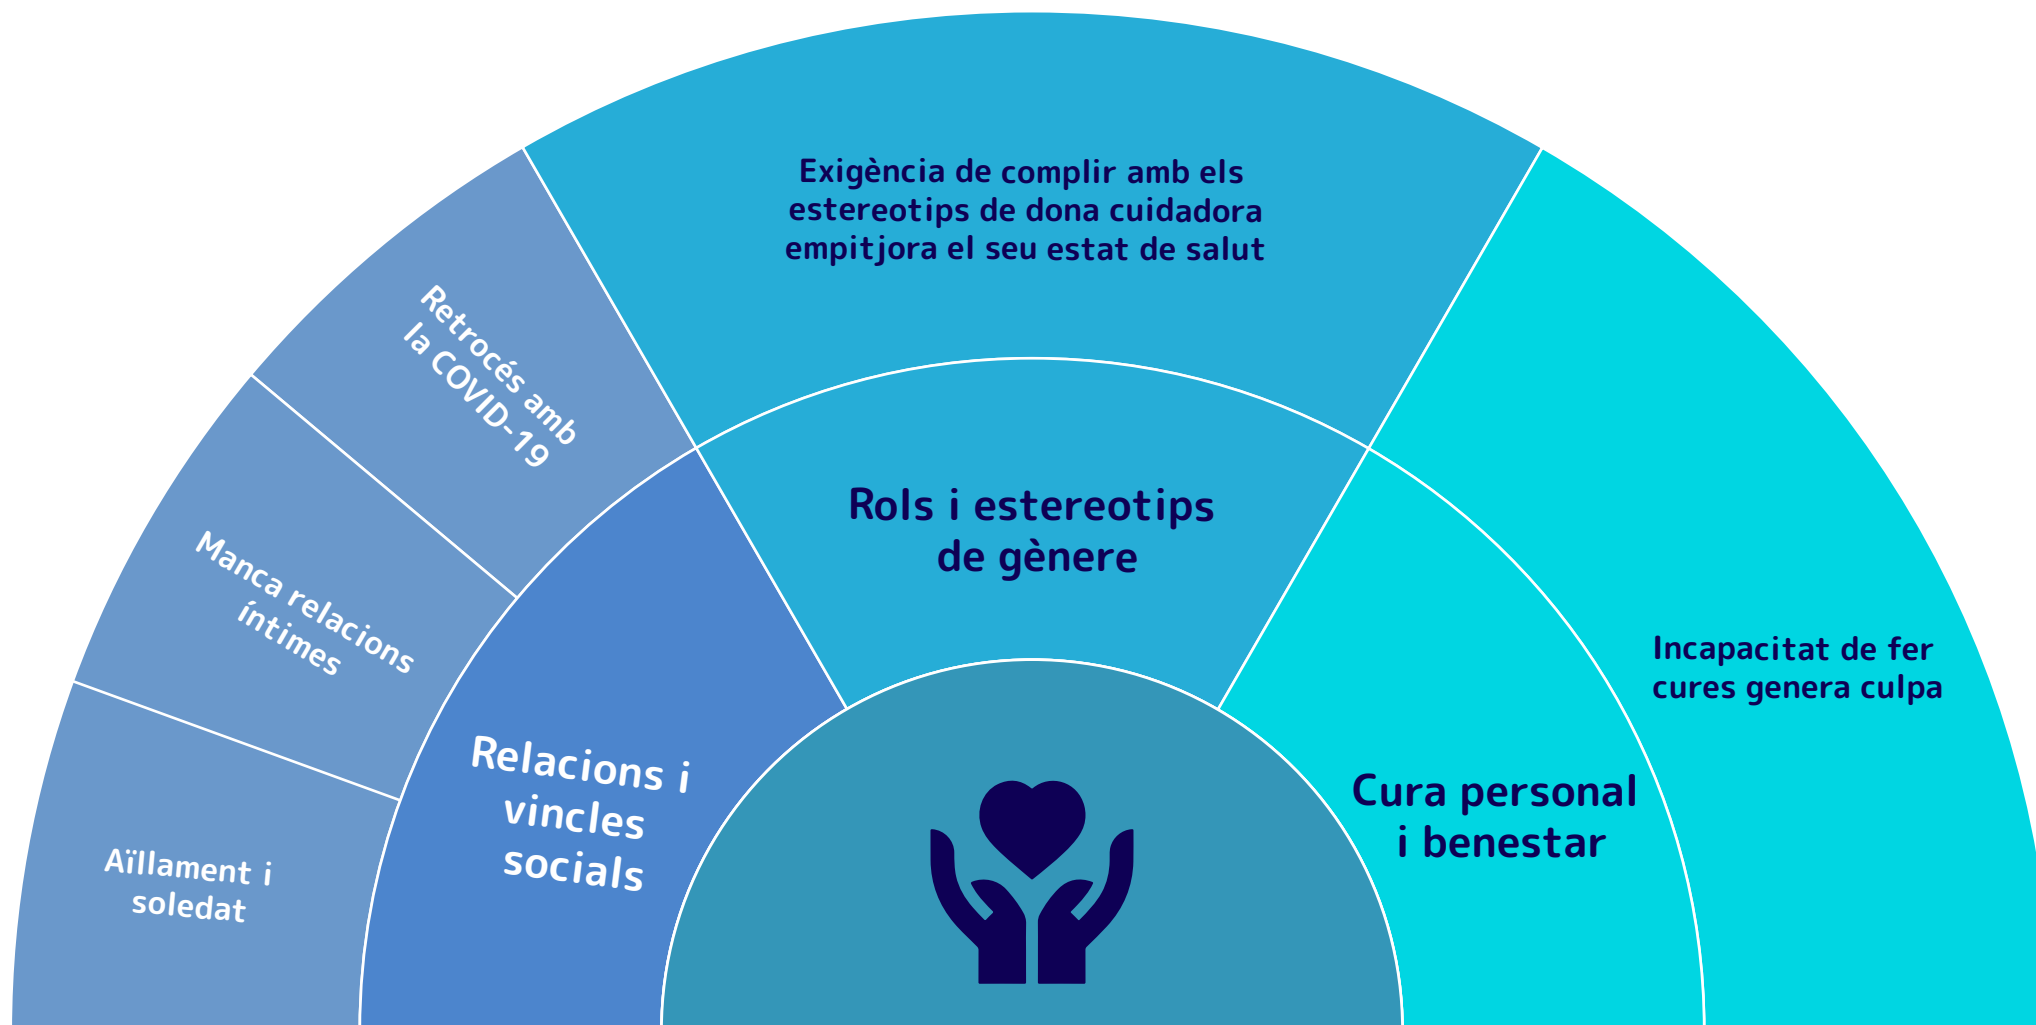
Exigència de complir amb els estereotips de dona cuidadora empitjora el seu estat de salut

Retrocés amb la COVID-19

Manca relacions íntimes

Aïllament i soledat

Relacions i vincles socials

Rols i estereotips de gènere

Cura personal i benestar

Incapacitat de fer cures genera culpa